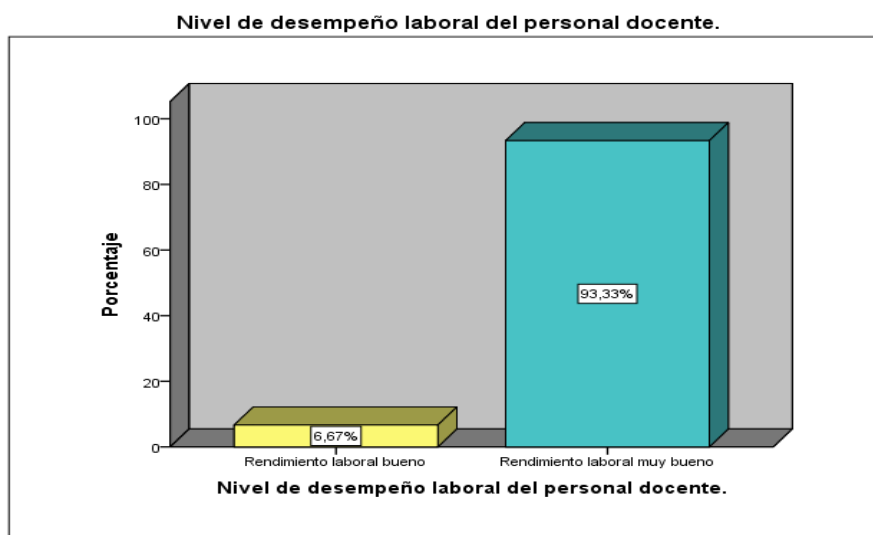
Nivel de desempeño laboral del personal docente.

100
80
60
40
20
0

Porcentaje

6,67%
93,33%

Rendimiento laboral bueno
Rendimiento laboral muy bueno

Nivel de desempeño laboral del personal docente.